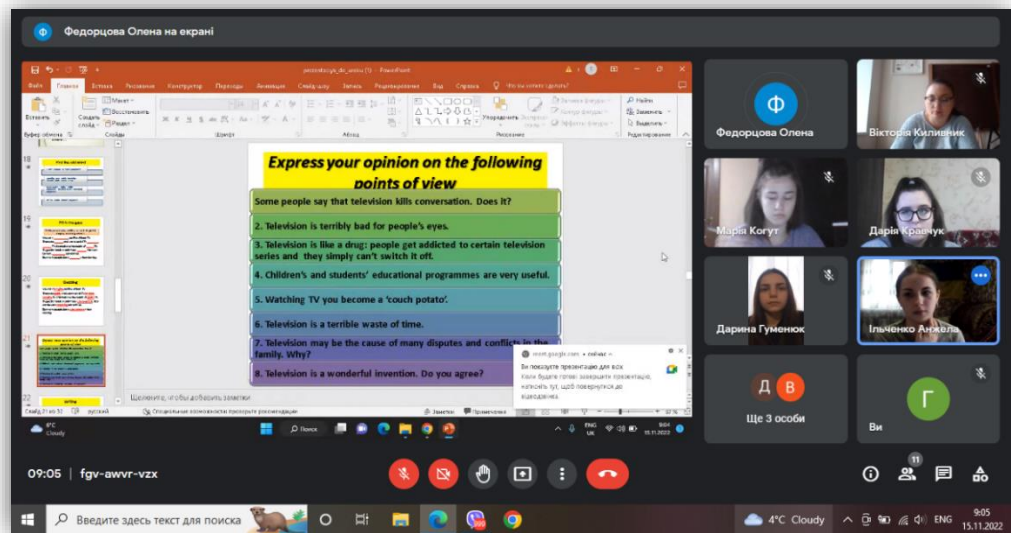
Ф Федорцова Олена на екрані

Express your opinion on the following points of view

Some people say that television kills conversation. Does it?

2. Television is terribly bad for people's eyes.

3. Television is like a drug: people get addicted to certain television series and they simply can't switch it off.

4. Children's and students' educational programmes are very useful.

5. Watching TV you become a 'couch potato'.

6. Television is a terrible waste of time.

7. Television may be the cause of many disputes and conflicts in the family. Why?

8. Television is a wonderful invention. Do you agree?

meet.google.com • сейчас
Ви показуєте презентацію для всіх
Коли будете готові завершити презентацію, натисніть тут, щоб повернутися до відеодзвінка

Щелкните, чтобы добавить заметки

Поиск

Федорцова Олена
Вікторія Киливник
Марія Когут
Дарія Кравчук
Дарина Гуменюк
Ільченко Анжела
Д В
Ще 3 особи
Г
Ви

09:05 | fgv-awvr-vzx

11

Введите здесь текст для поиска

4°C Cloudy ENG 9:05 15.11.2022